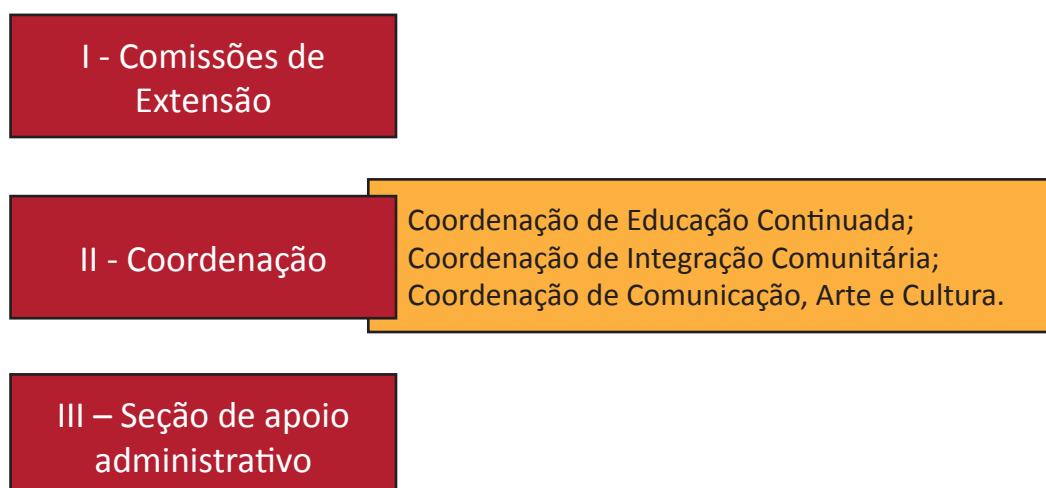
I - Comissões de Extensão

II - Coordenação

Coordenação de Educação Continuada;
Coordenação de Integração Comunitária;
Coordenação de Comunicação, Arte e Cultura.

III – Seção de apoio administrativo